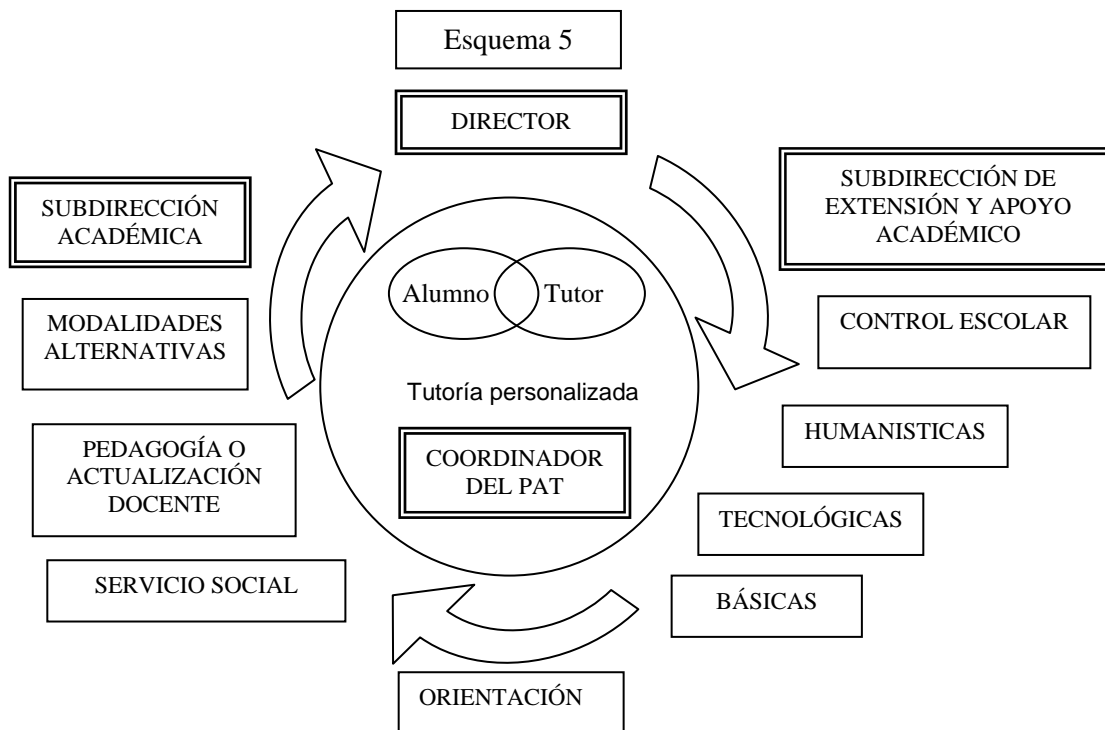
Esquema 5

DIRECTOR

SUBDIRECCIÓN ACADÉMICA

SUBDIRECCIÓN DE EXTENSIÓN Y APOYO ACADÉMICO

Alumno

Tutor

MODALIDADES ALTERNATIVAS

CONTROL ESCOLAR

Tutoría personalizada

HUMANISTICAS

PEDAGOGÍA O ACTUALIZACIÓN DOCENTE

COORDINADOR DEL PAT

TECNOLÓGICAS

SERVICIO SOCIAL

BÁSICAS

ORIENTACIÓN